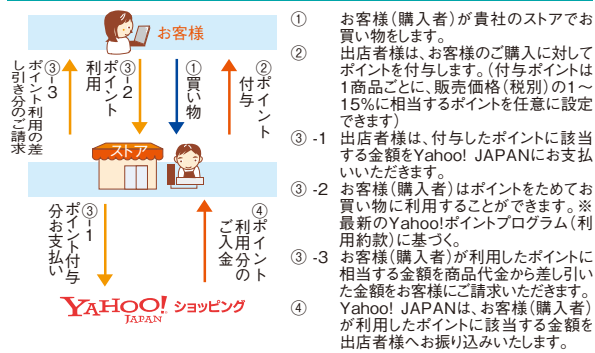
お客様

③-3 ポイント利用の差し引き分のご請求

③-2 ポイント利用

① 買い物

② ポイント付与

ストア

③-1 ポイント付与分お支払い

④ ポイント利用分のご入金

YAHOO! JAPAN ショッピング

① お客様(購入者)が貴社のストアでお買い物をします。

② 出店者様は、お客様のご購入に対してポイントを付与します。(付与ポイントは1商品ごとに、販売価格(税別)の1~15%に相当するポイントを任意に設定できます)

③ -1 出店者様は、付与したポイントに該当する金額をYahoo! JAPANにお支払いいただきます。

③ -2 お客様(購入者)はポイントをためてお買い物に利用することができます。※最新のYahoo!ポイントプログラム(利用約款)に基づく。

③ -3 お客様(購入者)が利用したポイントに相当する金額を商品代金から差し引いた金額をお客様にご請求いただきます。

④ Yahoo! JAPANは、お客様(購入者)が利用したポイントに該当する金額を出店者様へお振り込みいたします。